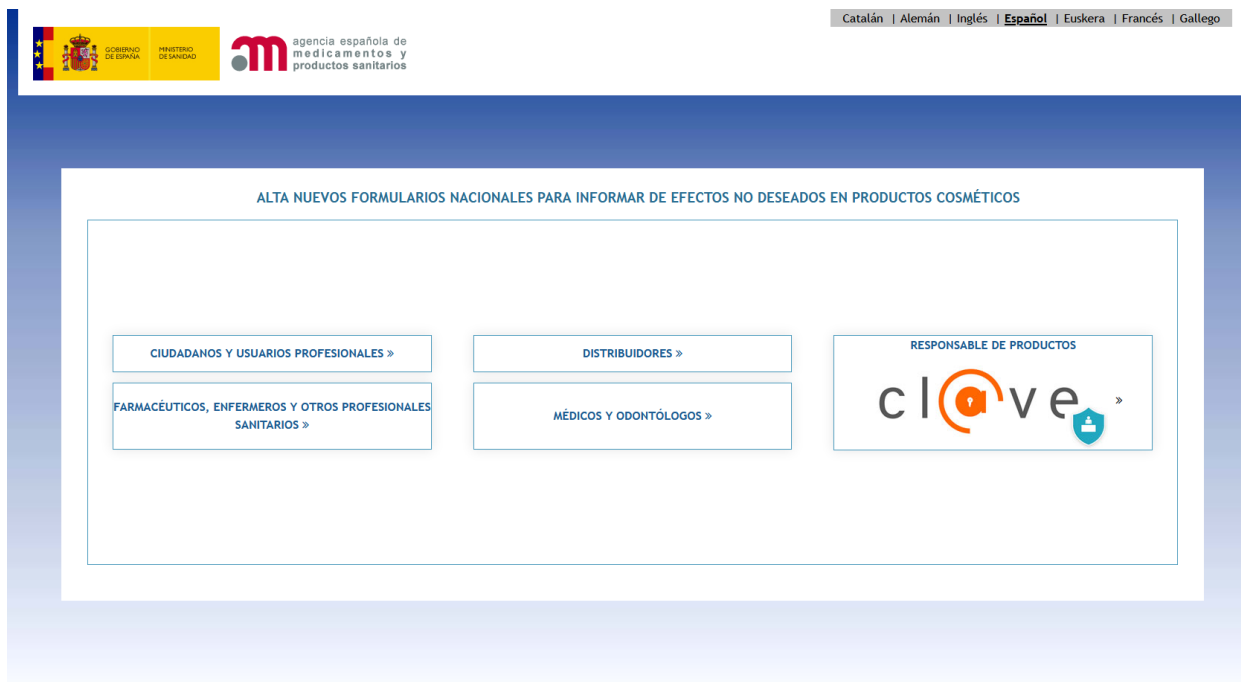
Catalán | Alemán | Inglés | Español | Euskera | Francés | Gallego

GOBIERNO DE ESPAÑA MINISTERIO DE SANIDAD

agencia española de medicamentos y productos sanitarios

ALTA NUEVOS FORMULARIOS NACIONALES PARA INFORMAR DE EFECTOS NO DESEADOS EN PRODUCTOS COSMÉTICOS

CIUDADANOS Y USUARIOS PROFESIONALES »

DISTRIBUIDORES »

RESPONSABLE DE PRODUCTOS

cl@ve »

FARMACÉUTICOS, ENFERMEROS Y OTROS PROFESIONALES SANITARIOS »

MÉDICOS Y ODONTÓLOGOS »